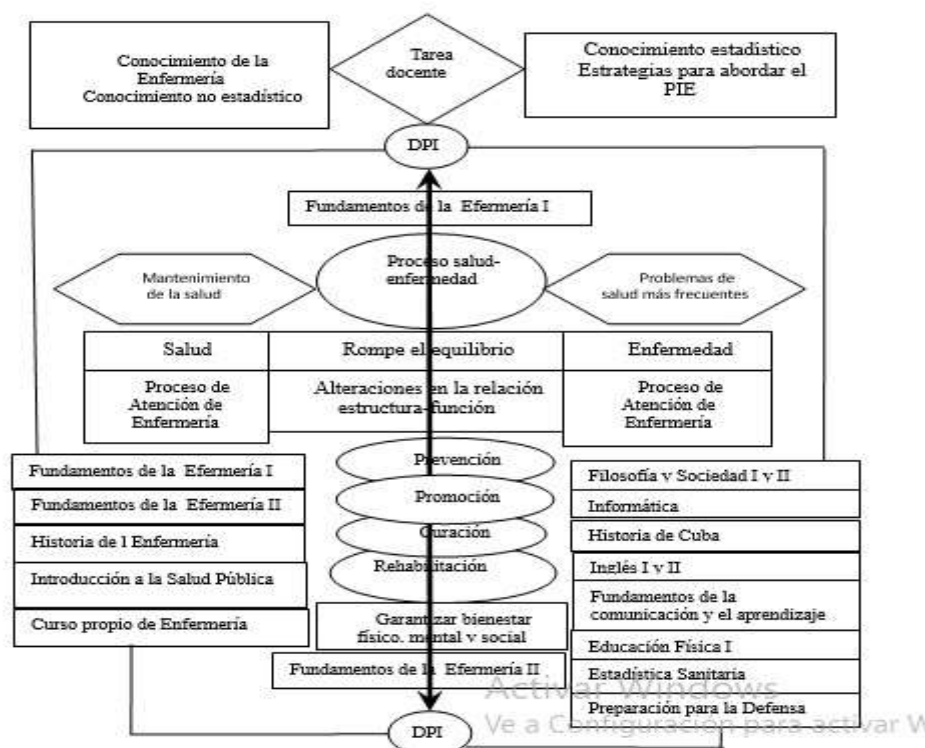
Conocimiento de la Enfermería
Conocimiento no estadístico

Tarea docente

Conocimiento estadístico
Estrategias para abordar el PIE

DPI

Fundamentos de la Efermería I

Mantenimiento de la salud

Proceso salud-enfermedad

Problemas de salud más frecuentes

| Salud | Rompe el equilibrio | Enfermedad |
|---|---|---|
| Proceso de Atención de Enfermería | Alteraciones en la relación estructura-función | Proceso de Atención de Enfermería |

Fundamentos de la Efermería I
Fundamentos de la Efermería II
Historia de l Enfermería
Introducción a la Salud Pública
Curso propio de Enfermería

Prevención
Promoción
Curación
Rehabilitación

Garantizar bienestar físico, mental y social

Filosofía y Sociedad I y II
Informática
Historia de Cuba
Inglés I y II
Fundamentos de la comunicación y el aprendizaje
Educación Física I
Estadística Sanitaria
Preparación para la Defensa

Fundamentos de la Efermería II

Activar Windows
Ve a Configuración para activar W

DPI